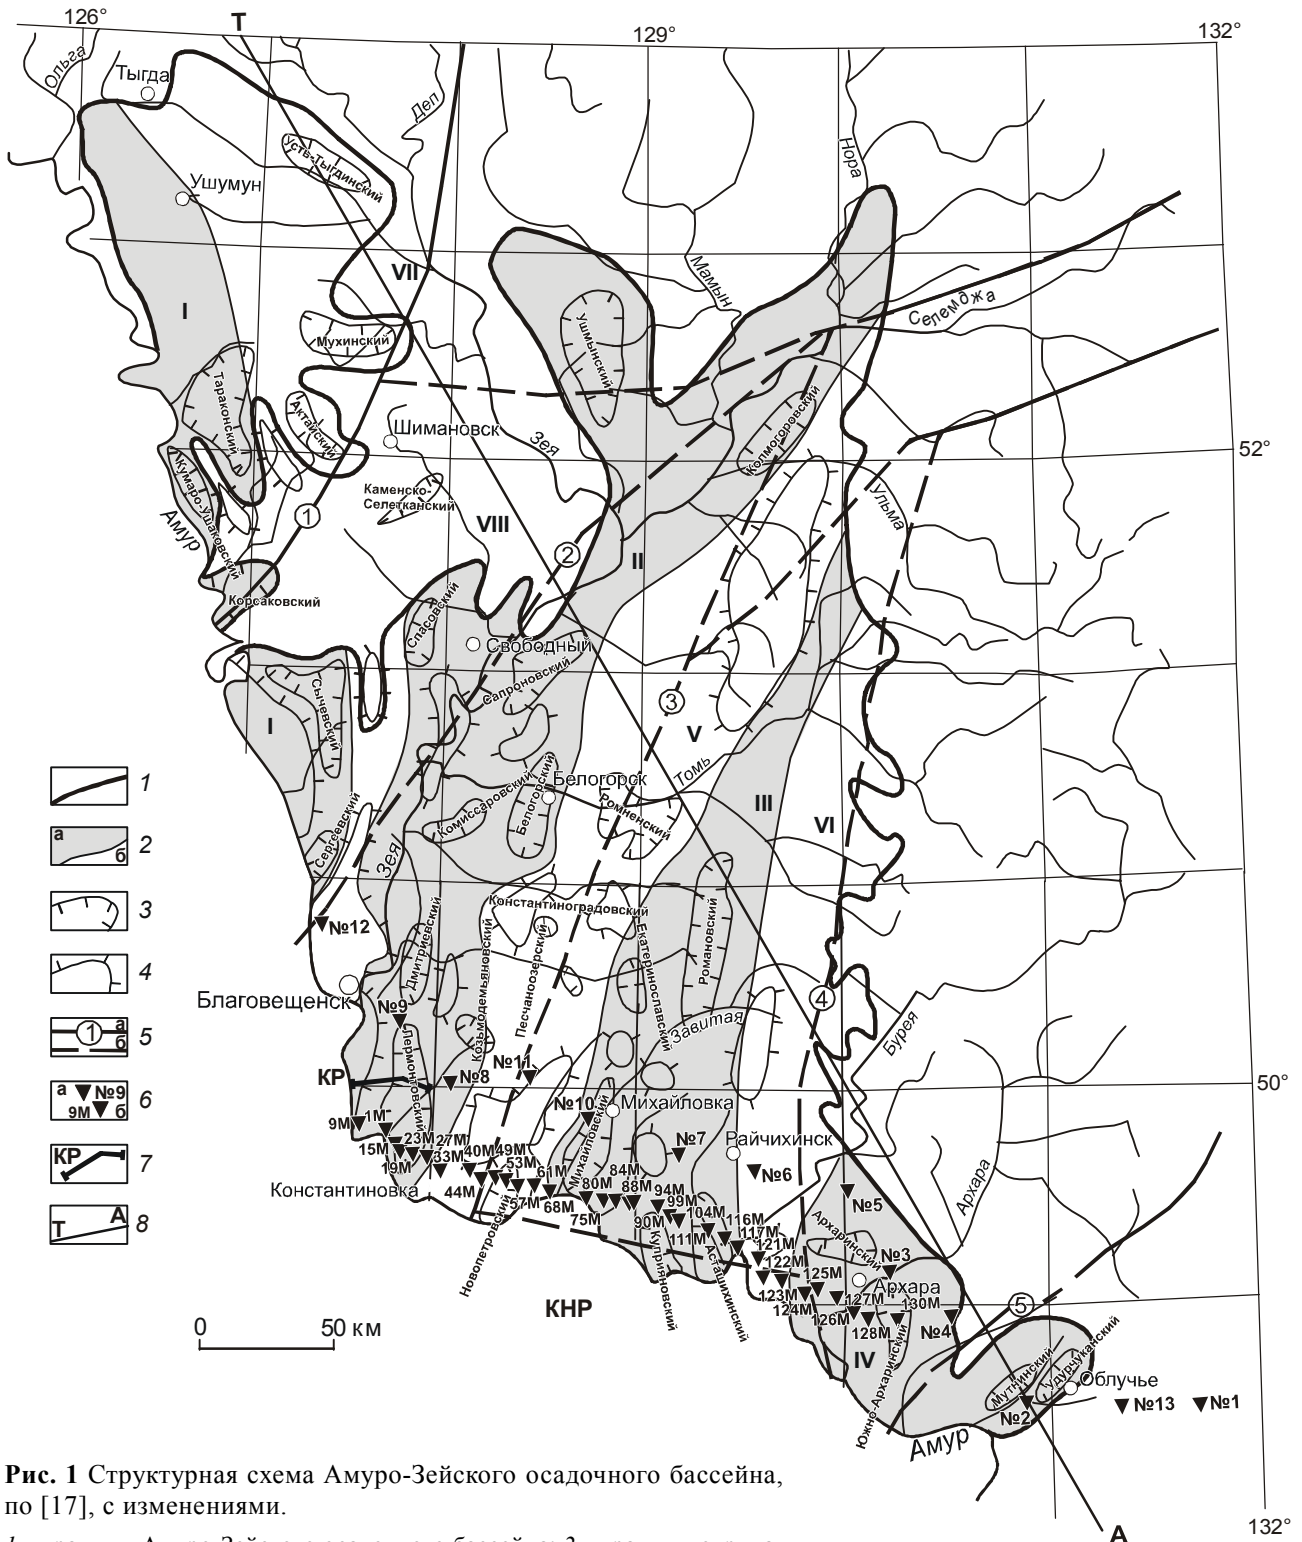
126°
T
129°
132°
Ольга
Тыгда
Дел
Усть-Тыгдинский
Ушумун
Нора
Мамын
VII
I
Ушумынский
Селемджа
Мухинский
Тараконский
Актайский
Шимановск
Зея
Колмогоровский
52°
Кумаро-Ушаковский
Каменско-Селетканский
Ульма
Амур
1
VIII
2
II
Корсаковский
Спасовский
Свободный
Сычевский
Сапроновский
3
I
V
Белогорск
Томь
1
а
б
2
Сергеевский
Комиссаровский
Белогорский
Ромненский
III
VI
3
Зея
4
Константиноградовский
Екатеринославский
Дмитриевский
Романовский
№12
Козьмодемьяновский
Песчаноозерский
5
Благовещенск
а
б
№9
4
Бурея
Завитая
6
а №9
9М б
Лермонтовский
№11
KP
№8
50°
7
KP
9М
1М
№10
Михайловский
Михайловка
23М
27М
15М
№7
Райчихинск
8
T
A
19М
33М
40М
49М
53М
61М
84М
№6
Константиновка
44М
57М
68М
80М
88М
94М
99М
75М
104М
90М
111М
116М
117М
121М
122М
№5
Архара
Архаринский
№3
Новопетровский
Куприяновский
Асташихинский
125М
Архара
0
50 км
KHP
123М
124М
127М
130М
126М
128М
№4
5
IV
Мутнинский
Удурчуканский
Южно-Архаринский
Облучье
№2
№13
№1
Амур
A
132°

**Рис. 1** Структурная схема Амуро-Зейского осадочного бассейна, по [17], с изменениями.